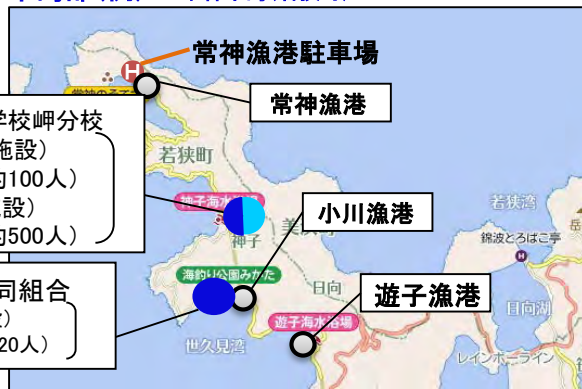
常神漁港駐車場

常神漁港

学校岬分校
施設）
約100人）
設）
約500人）

若狭町

神子海水浴場

神子

小川漁港

美浜

若狭湾

錦波とろばこ亭

海釣り公園みかた

同組合
と）
20人）

日向

遊子漁港

遊子海水浴場

日向湖

世久見湾

レインボーライン